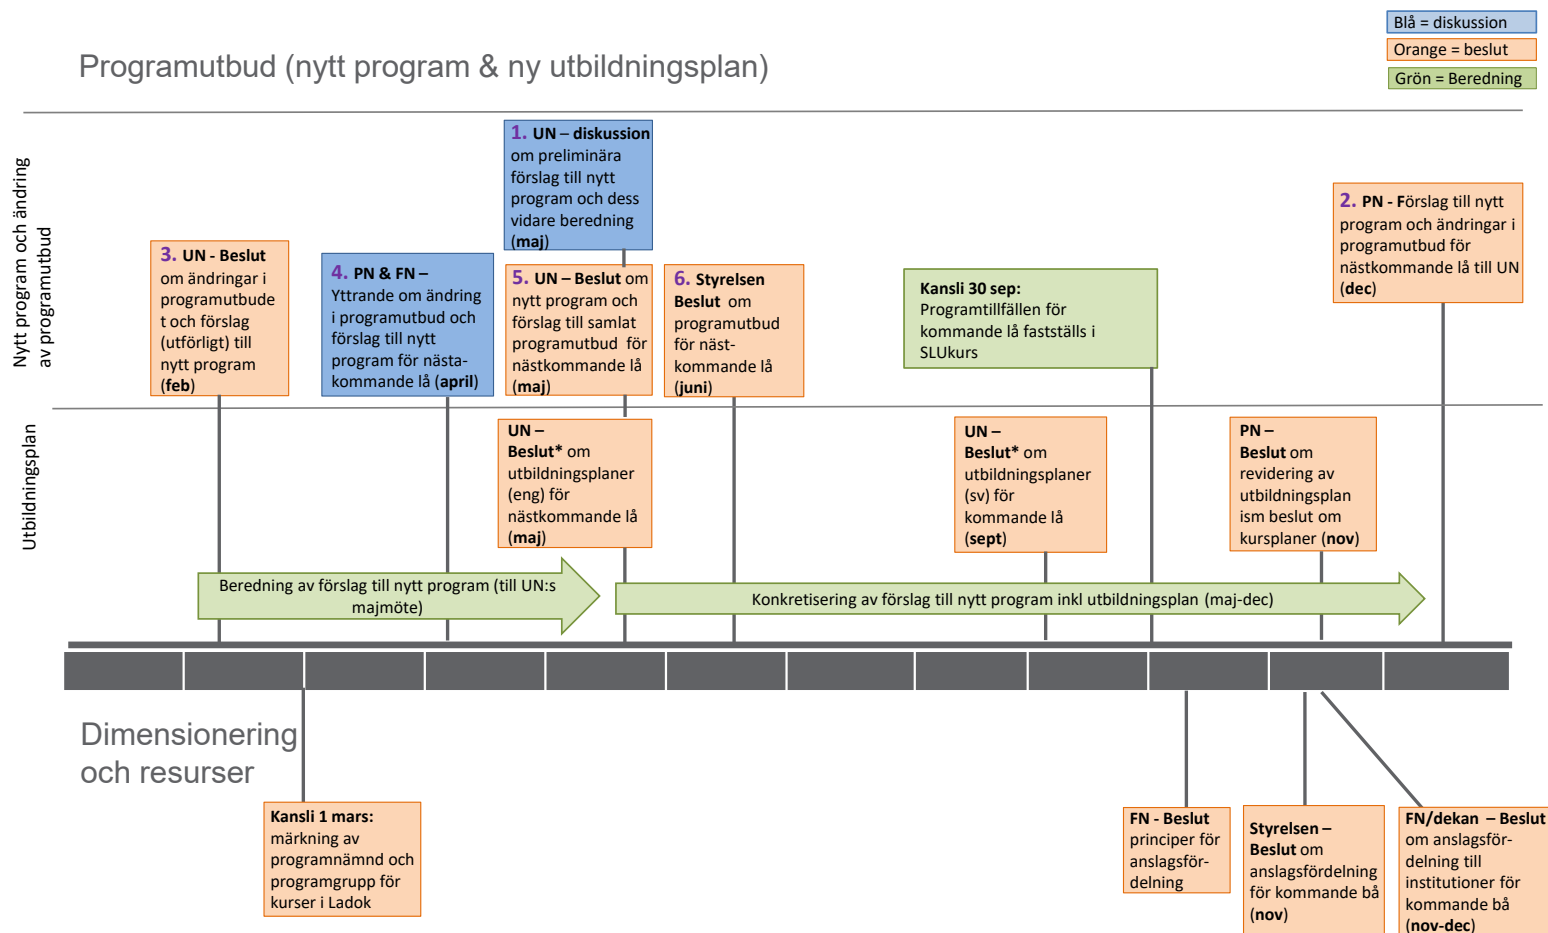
Programutbud (nytt program & ny utbildningsplan)

Blå = diskussion
Orange = beslut
Grön = Beredning

Nytt program och ändring av programutbud

Utbildningsplan

1. UN – diskussion om preliminära förslag till nytt program och dess vidare beredning (maj)

2. PN - Förslag till nytt program och ändringar i programutbud för nästkommande lå till UN (dec)

3. UN - Beslut om ändringar i programutbudet och förslag (utförligt) till nytt program (feb)

4. PN & FN – Yttrande om ändring i programutbud och förslag till nytt program för nästa-kommande lå (april)

5. UN – Beslut om nytt program och förslag till samlat programutbud för nästkommande lå (maj)

6. Styrelsen Beslut om programutbud för näst-kommande lå (juni)

Kansli 30 sep: Programtillfällen för kommande lå fastställs i SLUkurs

UN – Beslut* om utbildningsplaner (eng) för nästkommande lå (maj)

UN – Beslut* om utbildningsplaner (sv) för kommande lå (sept)

PN – Beslut om revidering av utbildningsplan ism beslut om kursplaner (nov)

Beredning av förslag till nytt program (till UN:s majmöte)

Konkretisering av förslag till nytt program inkl utbildningsplan (maj-dec)

Dimensionering och resurser

Kansli 1 mars: märkning av programnämnd och programgrupp för kurser i Ladok

FN - Beslut principer för anslagsför-delning

Styrelsen – Beslut om anslagsfördelning för kommande bå (nov)

FN/dekan – Beslut om anslagsför-delning till institutioner för kommande bå (nov-dec)